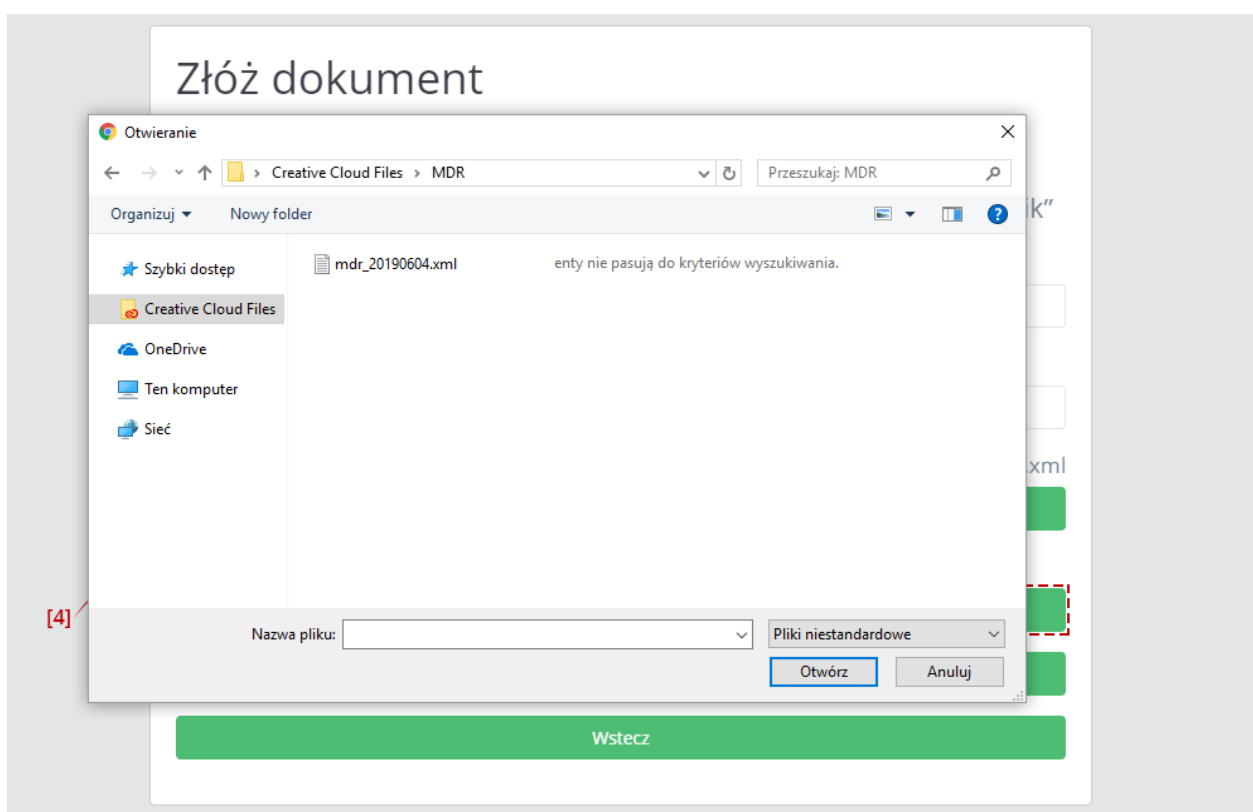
Złóż dokument

Otwieranie

Creative Cloud Files > MDR

Przeszukaj: MDR

Organizuj ▾ Nowy folder

ik”

Szybki dostęp

Creative Cloud Files

OneDrive

Ten komputer

Sieć

mdr_20190604.xml

enty nie pasują do kryteriów wyszukiwania.

.xml

[4]

Nazwa pliku:

Pliki niestandardowe

Otwórz

Anuluj

Wstecz